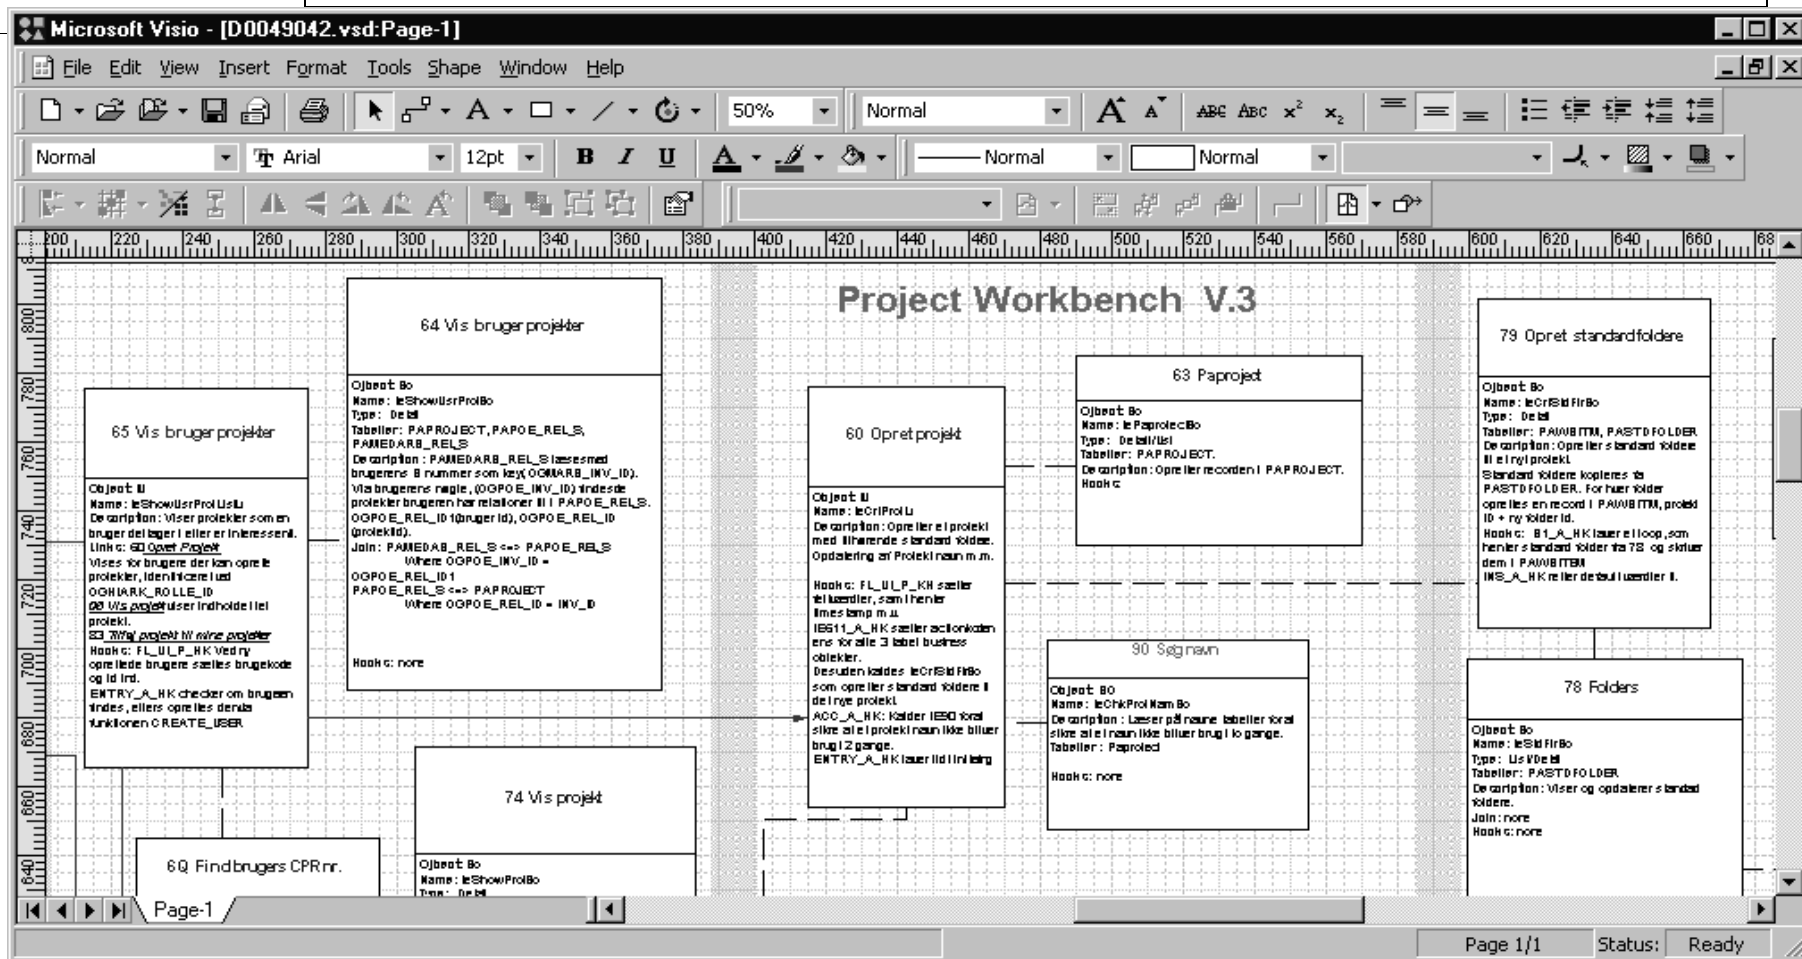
Microsoft Visio - [D0049042.vsd:Page-1]

File Edit View Insert Format Tools Shape Window Help

50% Normal

Normal Arial 12pt B I U Normal Normal

200 220 240 260 280 300 320 340 360 380 400 420 440 460 480 500 520 540 560 580 600 620 640 660 68

800 780 760 740 720 700 680 660 640

Project Workbench V.3

64 Vis bruger projekter

Object Bo
Name: leShowUsrProiBo
Type: Detail
Tabeller: PAPROJECT, PAPOE_RELS, PAMEDARB_RELS
Description: PAMEDARB_REL_S læses med brugerens B nummer som key(OGMARB_INV_ID). Via brugerens nøgle, (OGPOE_INV_ID) findes de projekter brugeren har relationer til i PAPOE_RELS. OGPOE_REL_ID1(bruger id), OGPOE_REL_ID (projektid).
Join: PAMEDAB_REL_S <=> PAPOE_RELS
Where OGPOE_INV_ID = OGPOE_REL_ID1
PAPOE_REL_S <=> PAPROJECT
Where OGPOE_REL_ID = INV_ID

Hooks: none

65 Vis bruger projekter

Object UI
Name: leShowUsrProiUsU
Description: Viser projekter som en bruger deltager i eller er interessent.
Links: 60 Opret Projekt
Vises for brugere der kan oprette projekter, identificeret ud OGMARK_ROLLE_ID
90 Vis projekt viser indholdet i et projekt.
83 Tilføj projekt til mine projekter
Hooks: FL_UI_P_HK Ved nyoprettede brugere sælles brugekode og id ind.
ENTRY_A_HK checker om brugeren findes, ellers oprettes den via funktionen CREATE_USER

60 Opret projekt

Object UI
Name: leCrtProiU
Description: Opretter et projekt med tilhørende standard foldere. Opdatering af Projektnavn m.m.

Hooks: FL_UI_P_KH sætter feltværdier, som henter timestamp m.u.
IE611_A_HK sætter actionkoden ens for alle 3 label business objekter.
Desuden kaldes leCrtStdFlrBo som opretter standard foldere til det nye projekt.
ACC_A_HK: Kalder IE90 for at sikre at et projektnavn ikke bliver brugt 2 gange.
ENTRY_A_HK læser liditiniering

63 Paproject

Object Bo
Name: lePaprojectBo
Type: Detail/List
Tabeller: PAPROJECT.
Description: Opretter recorden i PAPROJECT.
Hooks:

90 Søg navn

Object BO
Name: leChkProiNamBo
Description: Læser på navne tabeller for at sikre at et navn ikke bliver brugt to gange.
Tabeller: Paproject

Hooks: none

79 Opret standardfoldere

Object Bo
Name: leCrStdFlrBo
Type: Detail
Tabeller: PAWBITM, PASTDFOLDER
Description: Opretter standard foldere til et nyt projekt.
Standard foldere kopieres fra PASTDFOLDER. For hver folder oprettes en record i PAWBITM, projekt ID + ny folder id.
Hooks: B1_A_HK læser et loop, som henter standard folder fra 78 og skriver dem i PAWBITEM
INS_A_HK retter default værdier til.

78 Folders

Object Bo
Name: leStdFlrBo
Type: Us/Detail
Tabeller: PASTDFOLDER
Description: Viser og opdaterer standard foldere.
Join: none
Hooks: none

74 Vis projekt

Object Bo
Name: leShowProiBo
Type: Detail

6Q Find brugers CPR nr.

Page-1

Page 1/1 Status: Ready